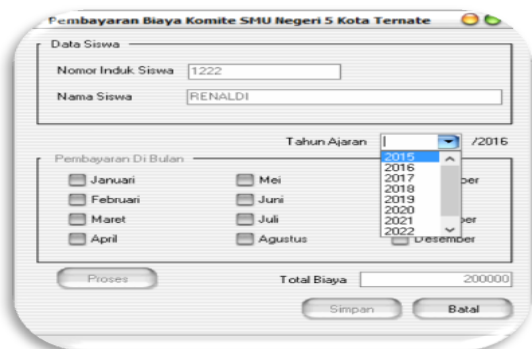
Pembayaran Biaya Komite SMU Negeri 5 Kota Ternate

Data Siswa

Nomor Induk Siswa 1222

Nama Siswa RENALDI

Tahun Ajaran /2016

2015
2016
2017
2018
2019
2020
2021
2022

Pembayaran Di Bulan

Januari
Februari
Maret
April

Mei
Juni
Juli
Agustus

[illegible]ber
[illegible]ber
Desember

Proses

Total Biaya 200000

Simpan

Batal